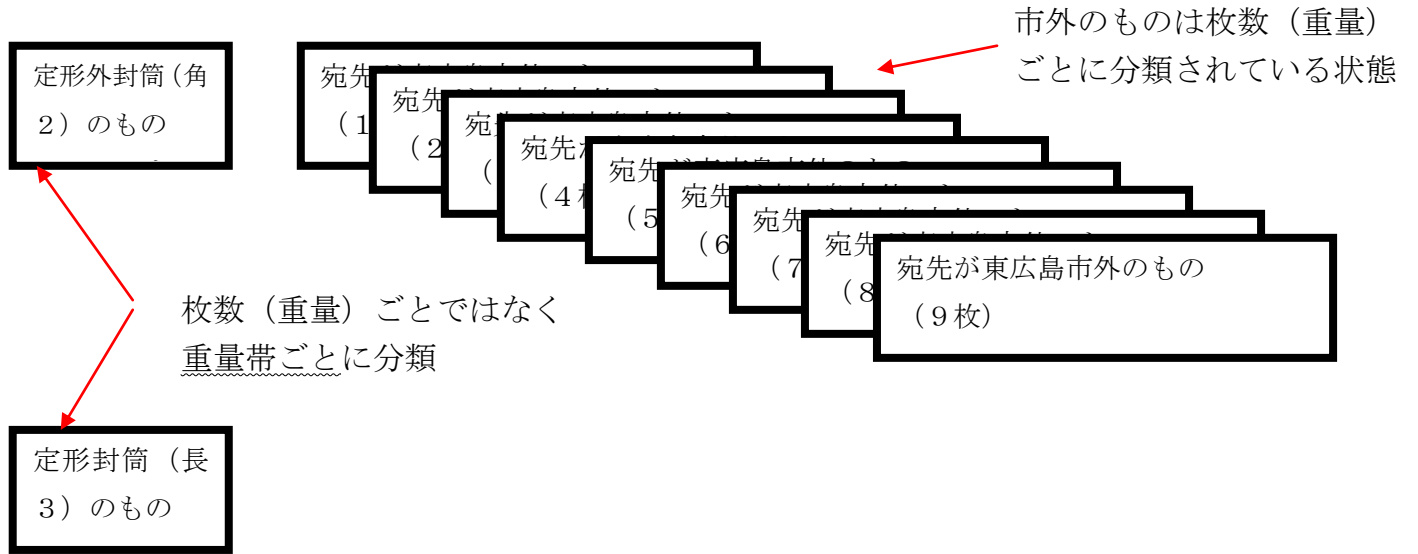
市外のものは枚数（重量）ごとに分類されている状態

定形外封筒（角2）のもの

宛先 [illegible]
（1 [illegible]

宛先 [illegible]
（2 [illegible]

宛 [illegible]
（ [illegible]

宛先 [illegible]
（4枚 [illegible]

宛先 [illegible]
（5 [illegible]

宛先 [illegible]
（6 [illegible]

宛先 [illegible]
（7 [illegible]

宛先 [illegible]
（8 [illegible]

宛先が東広島市外のもの
（9枚）

枚数（重量）ごとではなく
重量帯ごとに分類

定形封筒（長3）のもの